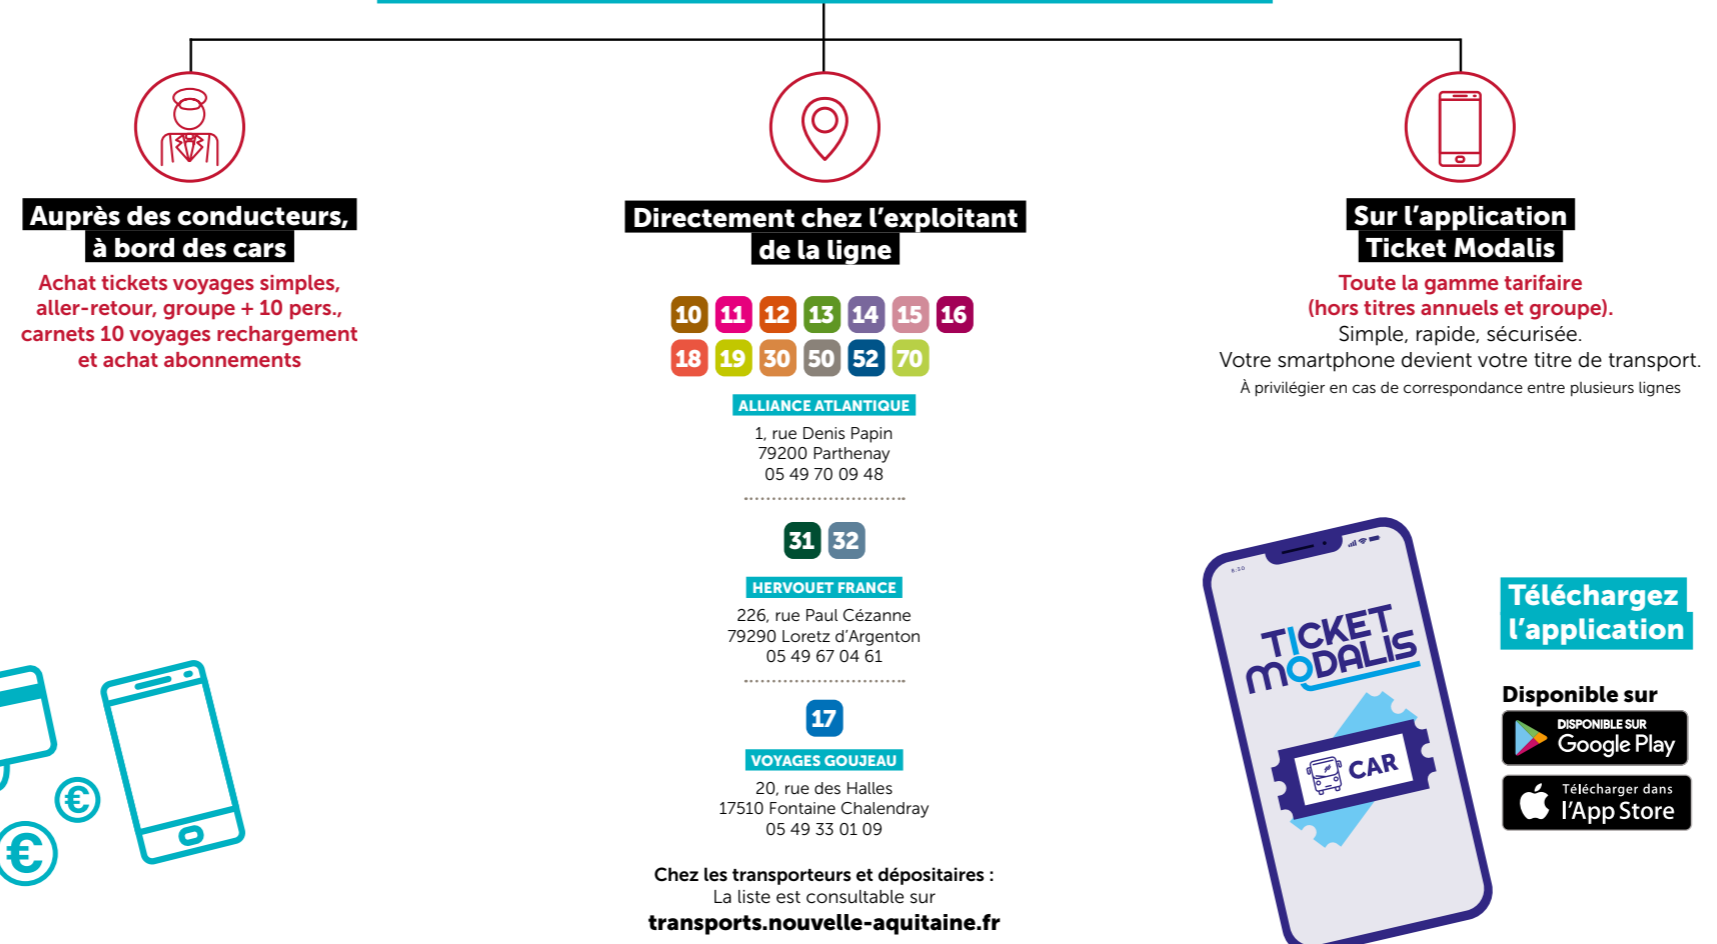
Auprès des conducteurs, à bord des cars

Achat tickets voyages simples, aller-retour, groupe + 10 pers., carnets 10 voyages rechargement et achat abonnements

Directement chez l'exploitant de la ligne

10 11 12 13 14 15 16
18 19 30 50 52 70

ALLIANCE ATLANTIQUE
1, rue Denis Papin
79200 Parthenay
05 49 70 09 48

31 32

HERVOUET FRANCE
226, rue Paul Cézanne
79290 Loretz d'Argenton
05 49 67 04 61

17

VOYAGES GOUJEAU
20, rue des Halles
17510 Fontaine Chalendray
05 49 33 01 09

Chez les transporteurs et dépositaires :
La liste est consultable sur
transports.nouvelle-aquitaine.fr

Sur l'application Ticket Modalis

Toute la gamme tarifaire (hors titres annuels et groupe).
Simple, rapide, sécurisée.
Votre smartphone devient votre titre de transport.
À privilégier en cas de correspondance entre plusieurs lignes

TICKET MODALIS
CAR

Téléchargez l'application

Disponible sur
DISPONIBLE SUR Google Play
Télécharger dans l'App Store